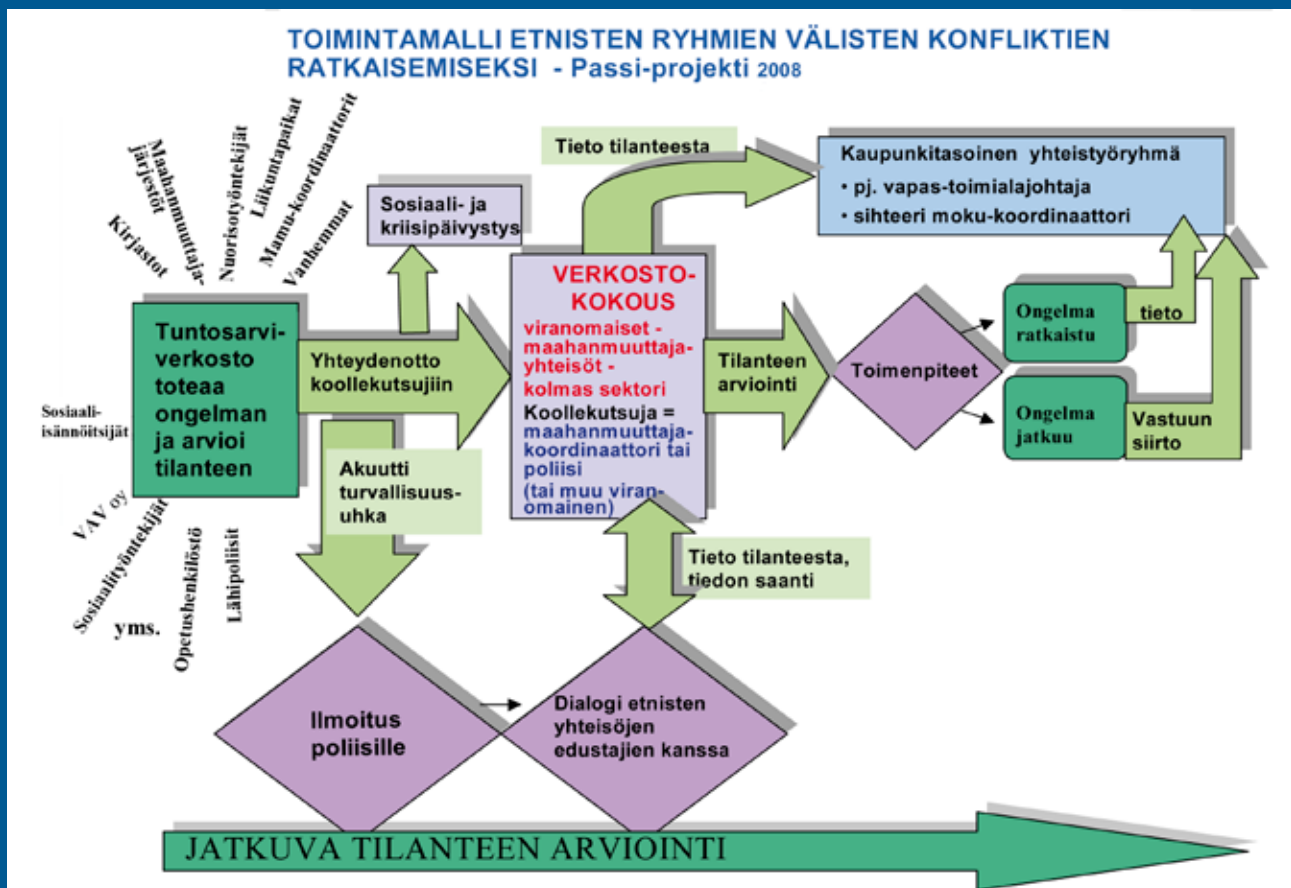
TOIMINTAMALLI ETNISTEN RYHMIEN VÄLISTEN KONFLIKTIEN RATKAISEMISEKSI - Passi-projekti 2008

Kirjastot
Maahanmuuttajajärjestöt
Nuorisotyöntekijät
Liikuntapaikat
Mamu-koordinaattorit
Vanhemmat

Sosiaali-isännöitsijät

VAV oy
Sosiaalityöntekijät
yms.
Opetushenkilöstö
Lähipoliisit

Tuntosarviverkosto toteaa ongelman ja arvioi tilanteen

Sosiaali- ja kriisipäivystys

Yhteydenotto koollekutsujiin

Akuutti turvallisuusuhka

Tieto tilanteesta

VERKOSTOKOKOUS
viranomaiset - maahanmuuttajayhteisöt - kolmas sektori
Koollekutsuja = maahanmuuttajakoordinaattori tai poliisi (tai muu viranomainen)

Kaupunkitasoinen yhteistyöryhmä
• pj. vapas-toimialajohtaja
• sihteeri moku-koordinaattori

Tilanteen arviointi

Toimenpiteet

Ongelma ratkaistu

tieto

Ongelma jatkuu

Vastuun siirto

Tieto tilanteesta, tiedon saanti

Ilmoitus poliisille

Dialogi etnisten yhteisöjen edustajien kanssa

JATKUVA TILANTEEN ARVIOINTI